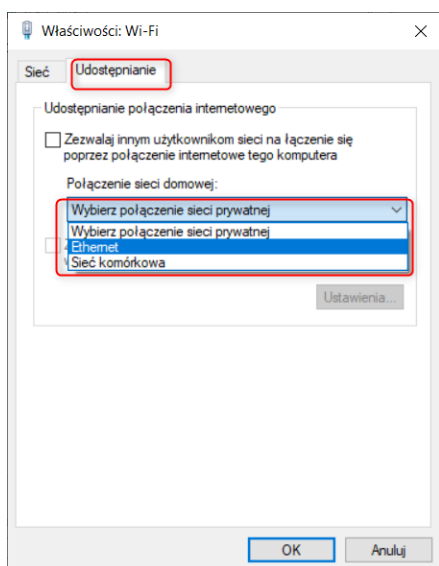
Właściwości: Wi-Fi

Sieć Udostępnianie

Udostępnianie połączenia internetowego

Zezwalaj innym użytkownikom sieci na łączenie się poprzez połączenie internetowe tego komputera

Połączenie sieci domowej:

Wybierz połączenie sieci prywatnej

Wybierz połączenie sieci prywatnej
Ethernet
Sieć komórkowa

Ustawienia...

OK Anuluj